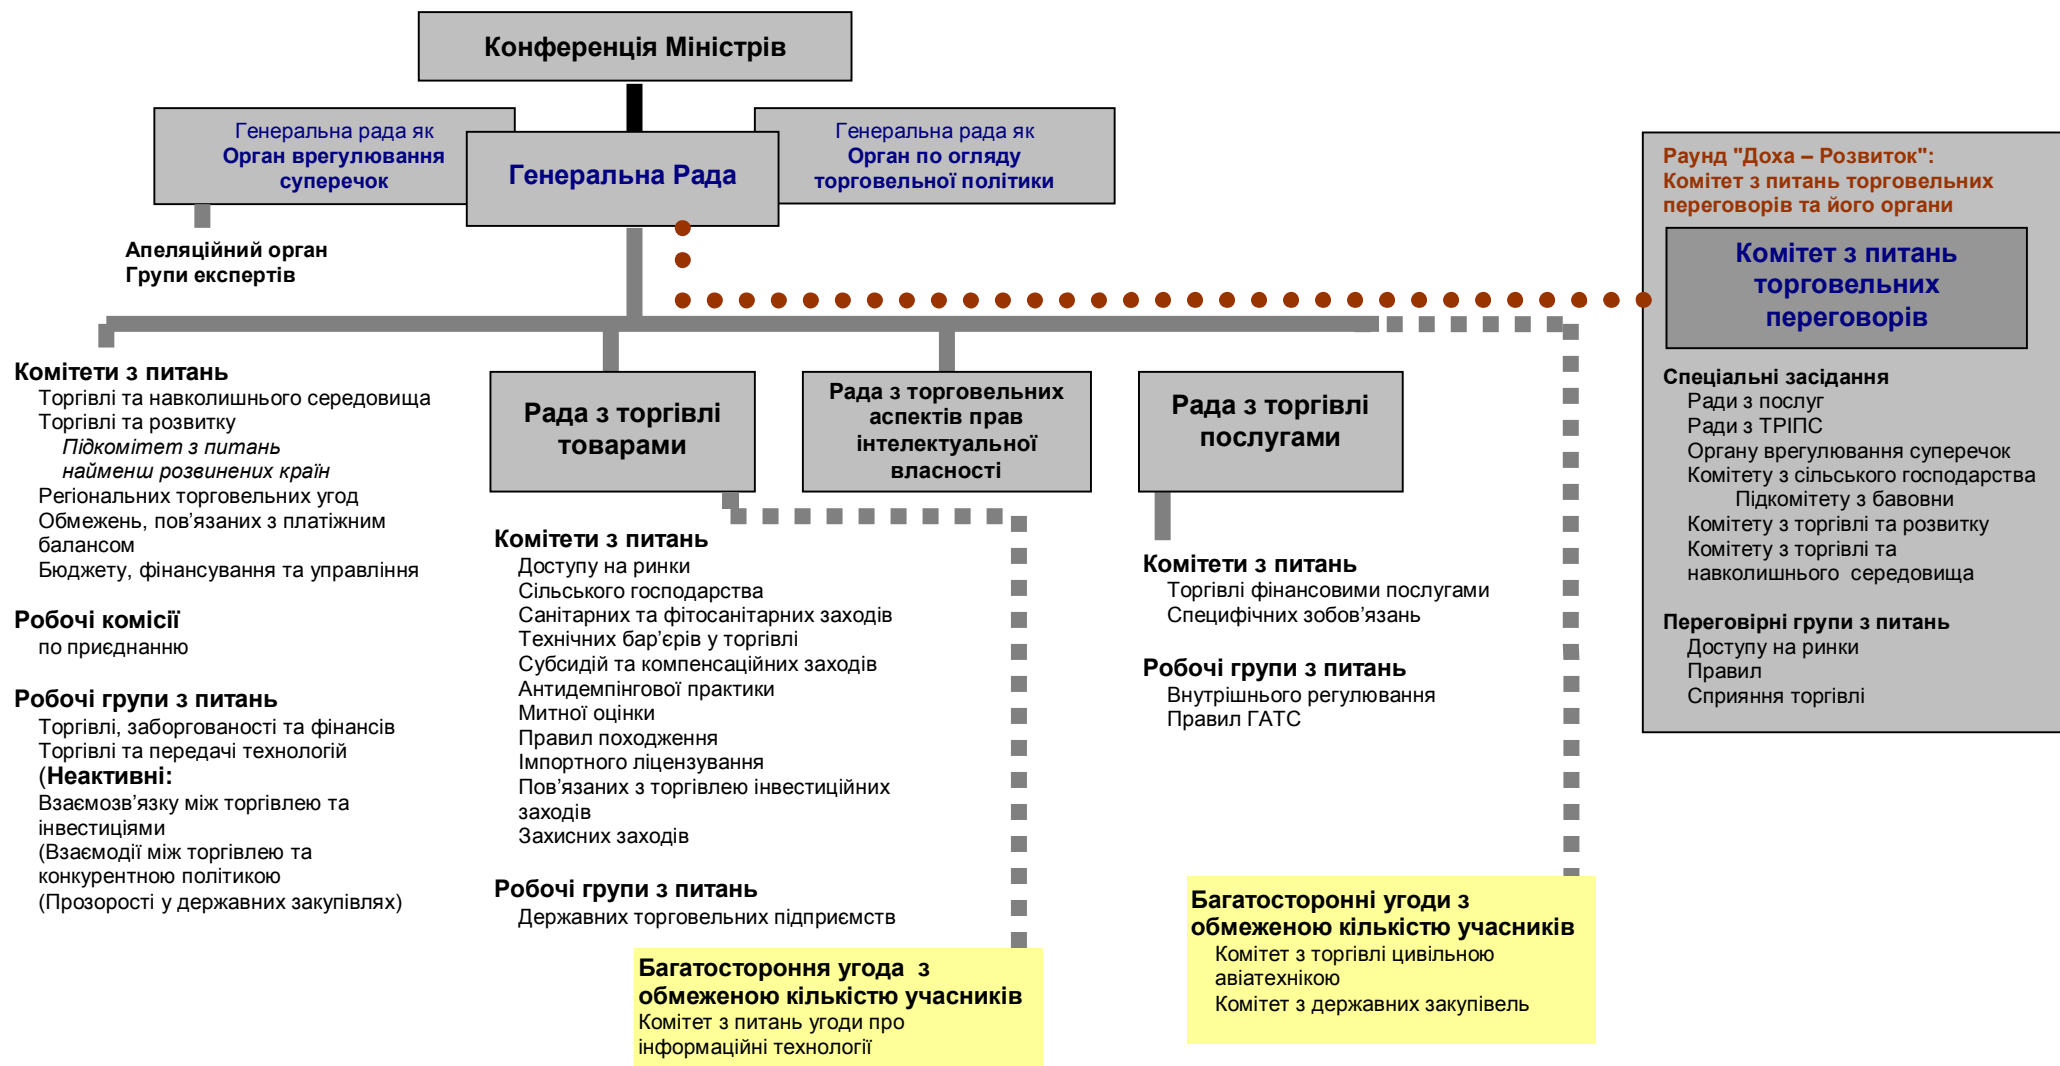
Конференція Міністрів

Генеральна рада як Орган врегулювання суперечок

Генеральна Рада

Генеральна рада як Орган по огляду торговельної політики

Апеляційний орган
Групи експертів

Раунд "Доха – Розвиток": Комітет з питань торговельних переговорів та його органи

Комітет з питань торговельних переговорів

Спеціальні засідання
Ради з послуг
Ради з ТРІПС
Органу врегулювання суперечок
Комітету з сільського господарства
Підкомітету з бавовни
Комітету з торгівлі та розвитку
Комітету з торгівлі та навколишнього середовища

Переговірні групи з питань
Доступу на ринки
Правил
Сприяння торгівлі

Комітети з питань
Торгівлі та навколишнього середовища
Торгівлі та розвитку
Підкомітет з питань найменш розвинених країн
Регіональних торговельних угод
Обмежень, пов'язаних з платіжним балансом
Бюджету, фінансування та управління

Робочі комісії
по приєднанню

Робочі групи з питань
Торгівлі, заборгованості та фінансів
Торгівлі та передачі технологій
(Неактивні:
Взаємозв'язку між торгівлею та інвестиціями
(Взаємодії між торгівлею та конкурентною політикою
(Прозорості у державних закупівлях)

Рада з торгівлі товарами

Рада з торговельних аспектів прав інтелектуальної власності

Рада з торгівлі послугами

Комітети з питань
Доступу на ринки
Сільського господарства
Санітарних та фітосанітарних заходів
Технічних бар'єрів у торгівлі
Субсидій та компенсаційних заходів
Антидемпінгової практики
Митної оцінки
Правил походження
Імпортного ліцензування
Пов'язаних з торгівлею інвестиційних заходів
Захисних заходів

Робочі групи з питань
Державних торговельних підприємств

Комітети з питань
Торгівлі фінансовими послугами
Специфічних зобов'язань

Робочі групи з питань
Внутрішнього регулювання
Правил ГАТС

Багатостороння угода з обмеженою кількістю учасників
Комітет з питань угоди про інформаційні технології

Багатосторонні угоди з обмеженою кількістю учасників
Комітет з торгівлі цивільною авіатехнікою
Комітет з державних закупівель